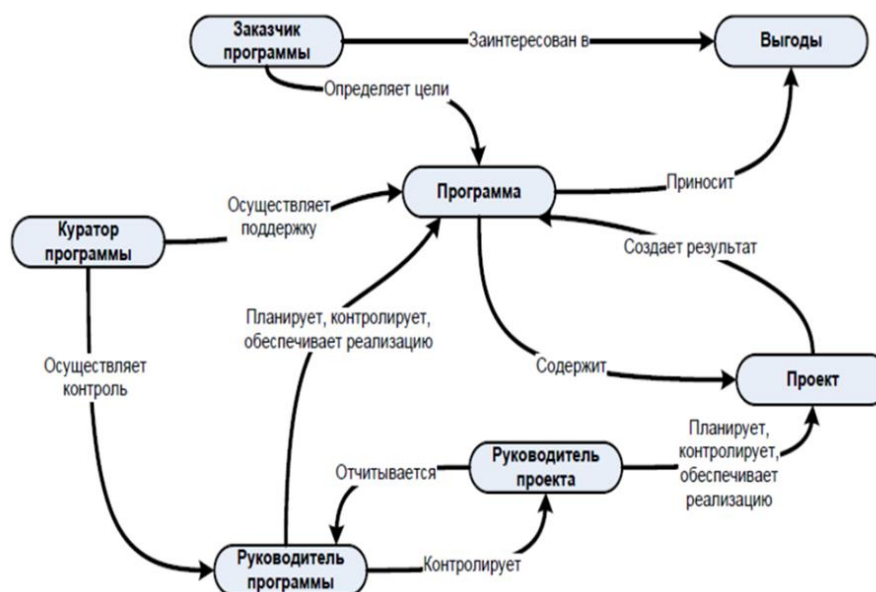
Заказчик программы

Заинтересован в

Выгоды

Определяет цели

Программа

Приносит

Куратор программы

Осуществляет поддержку

Создает результат

Планирует, контролирует, обеспечивает реализацию

Осуществляет контроль

Содержит

Проект

Планирует, контролирует, обеспечивает реализацию

Отчитывается

Руководитель проекта

Руководитель программы

Контролирует